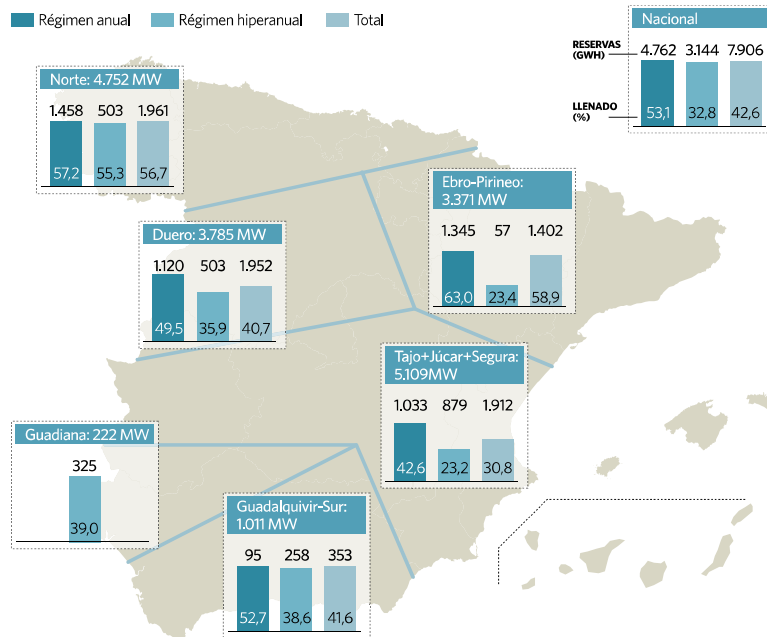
Régimen anual Régimen hiperanual Total

Nacional
RESERVAS (GWH) 4.762 3.144 7.906
LLENADO (%) 53,1 32,8 42,6

Norte: 4.752 MW
1.458 503 1.961
57,2 55,3 56,7

Ebro-Pirineo: 3.371 MW
1.345 57 1.402
63,0 23,4 58,9

Duero: 3.785 MW
1.120 503 1.952
49,5 35,9 40,7

Tajo+Júcar+Segura: 5.109MW
1.033 879 1.912
42,6 23,2 30,8

Guadiana: 222 MW
325
39,0

Guadalquivir-Sur: 1.011 MW
95 258 353
52,7 38,6 41,6